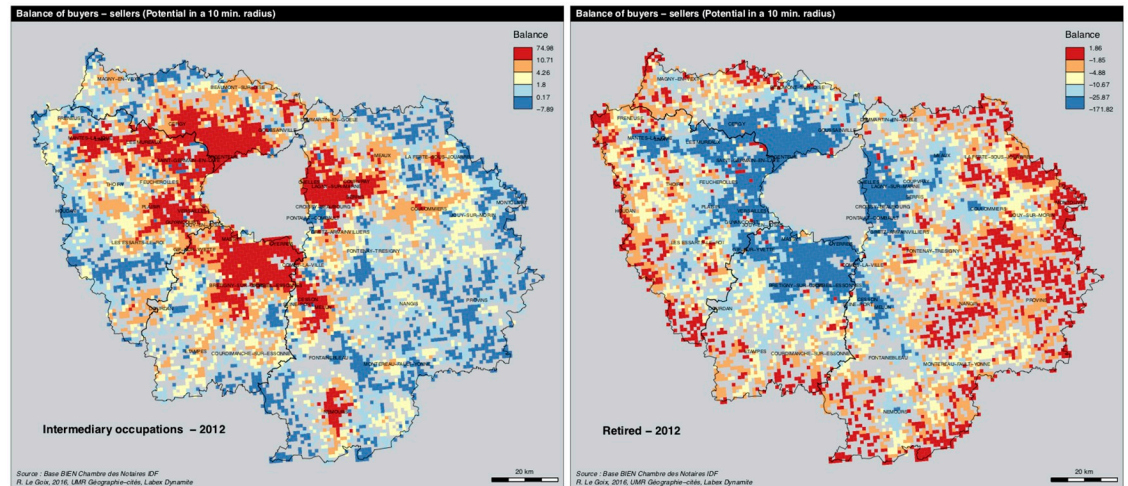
Balance of buyers – sellers (Potential in a 10 min. radius)

Balance
74.98
10.71
4.26
1.8
0.17
−7.89

MAGNY-EN-VEXIN
BEAUMONT-SUR-OISE
DAMMARTIN-EN-GOELE
MANTES-LA-JOLIE
LA FERTE-SOUS-JOUARRE
MEAUX
COULOMMIERS
PONTAULT-COMBAULT
LES ESSARTS-LE-ROI
FONTENAY-TRESIGNY
PROVINS
NANGIS
ETAMPES
COURONNES-SUR-ESSONNE
FONTAINEBLEAU
MONTEREAU-FAULT-YONNE
NEMOURS

Intermediary occupations – 2012

Source : Base BIEN Chambre des Notaires IDF
R. Le Goix, 2016, UMR Géographie-cités, Labex Dynamite

20 km

Balance of buyers – sellers (Potential in a 10 min. radius)

Balance
1.86
−1.85
−4.88
−10.67
−25.87
−171.82

Retired – 2012

Source : Base BIEN Chambre des Notaires IDF
R. Le Goix, 2016, UMR Géographie-cités, Labex Dynamite

20 km